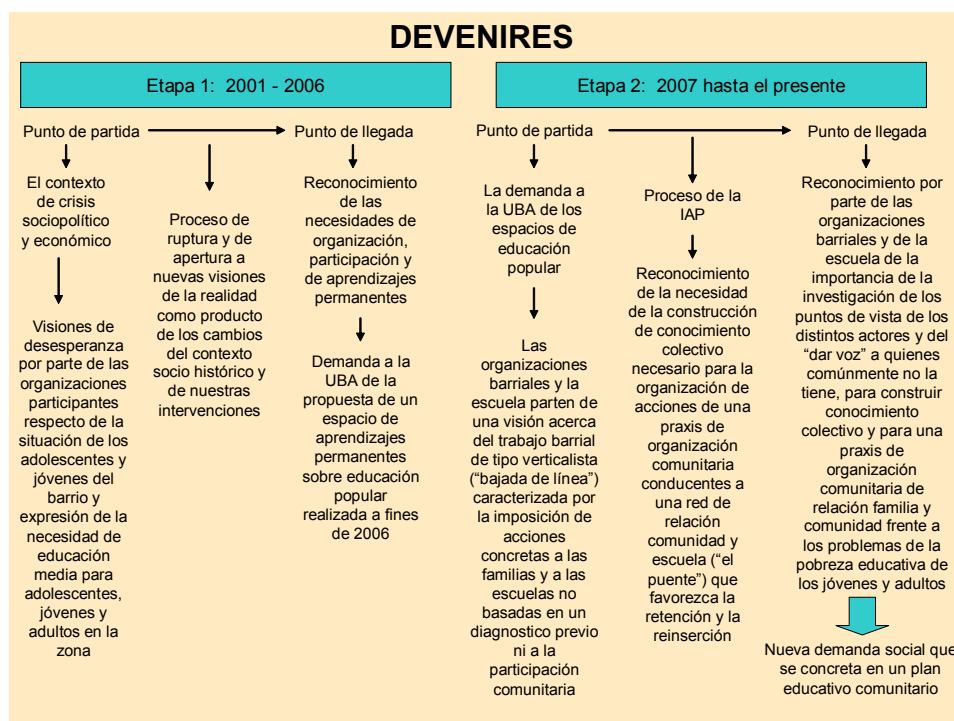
DEVENIRES

Etapa 1: 2001 - 2006

Punto de partida

El contexto de crisis sociopolítico y económico

Visiones de desesperanza por parte de las organizaciones participantes respecto de la situación de los adolescentes y jóvenes del barrio y expresión de la necesidad de educación media para adolescentes, jóvenes y adultos en la zona

Proceso de ruptura y de apertura a nuevas visiones de la realidad como producto de los cambios del contexto socio histórico y de nuestras intervenciones

Punto de llegada

Reconocimiento de las necesidades de organización, participación y de aprendizajes permanentes

Demanda a la UBA de la propuesta de un espacio de aprendizajes permanentes sobre educación popular realizada a fines de 2006

Etapa 2: 2007 hasta el presente

Punto de partida

La demanda a la UBA de los espacios de educación popular

Las organizaciones barriales y la escuela parten de una visión acerca del trabajo barrial de tipo verticalista ("bajada de línea") caracterizada por la imposición de acciones concretas a las familias y a las escuelas no basadas en un diagnostico previo ni a la participación comunitaria

Proceso de la IAP

Reconocimiento de la necesidad de la construcción de conocimiento colectivo necesario para la organización de acciones de una praxis de organización comunitaria conducentes a una red de relación comunidad y escuela ("el puente") que favorezca la retención y la reinserción

Punto de llegada

Reconocimiento por parte de las organizaciones barriales y de la escuela de la importancia de la investigación de los puntos de vista de los distintos actores y del "dar voz" a quienes comúnmente no la tiene, para construir conocimiento colectivo y para una praxis de organización comunitaria de relación familia y comunidad frente a los problemas de la pobreza educativa de los jóvenes y adultos

Nueva demanda social que se concreta en un plan educativo comunitario